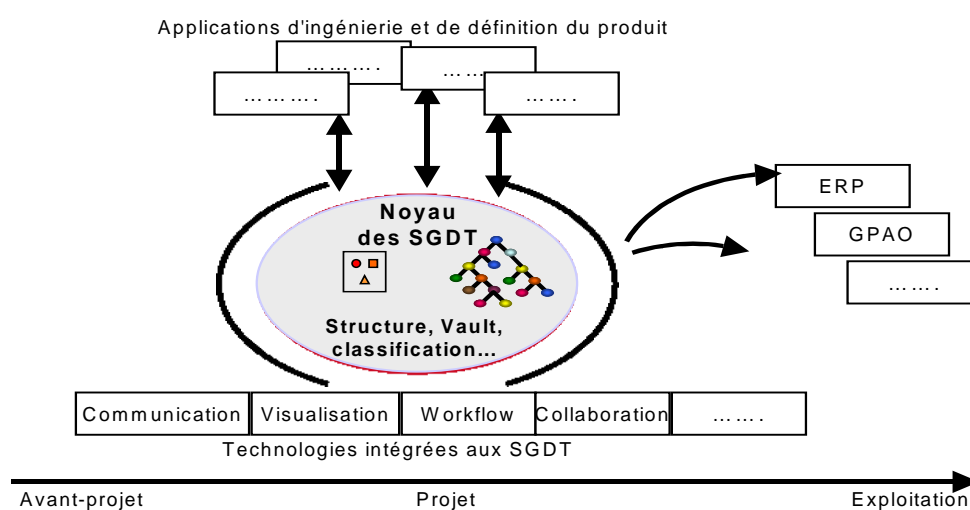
Applications d'ingénierie et de définition du produit

………. | …… | ………. | ……..

Noyau des SGDT

Structure, Vault, classification…

ERP

GPAO

…….

| Communication | Visualisation | Workflow | Collaboration | ……. |
|---|---|---|---|---|

Technologies intégrées aux SGDT

Avant-projet Projet Exploitation